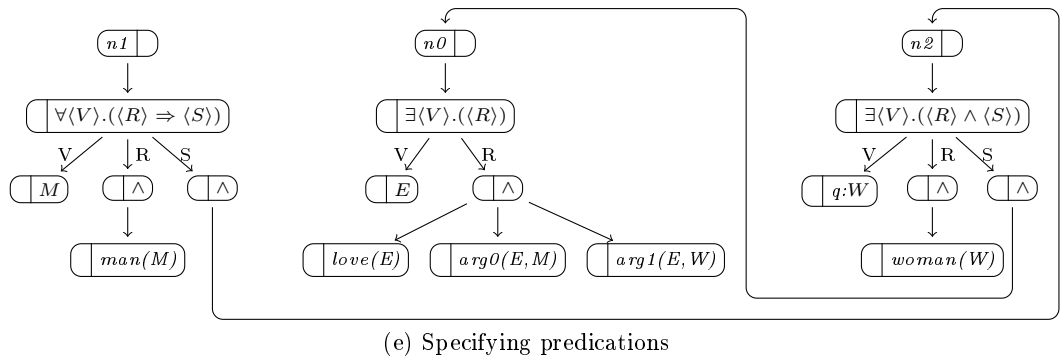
n1

$\forall\langle V\rangle.(\langle R\rangle \Rightarrow \langle S\rangle)$

V R S

M

$\wedge$

$\wedge$

man(M)

n0

$\exists\langle V\rangle.(\langle R\rangle)$

V R

E

$\wedge$

love(E)

arg0(E,M)

arg1(E,W)

n2

$\exists\langle V\rangle.(\langle R\rangle \wedge \langle S\rangle)$

V R S

q:W

$\wedge$

$\wedge$

woman(W)

(e) Specifying predications